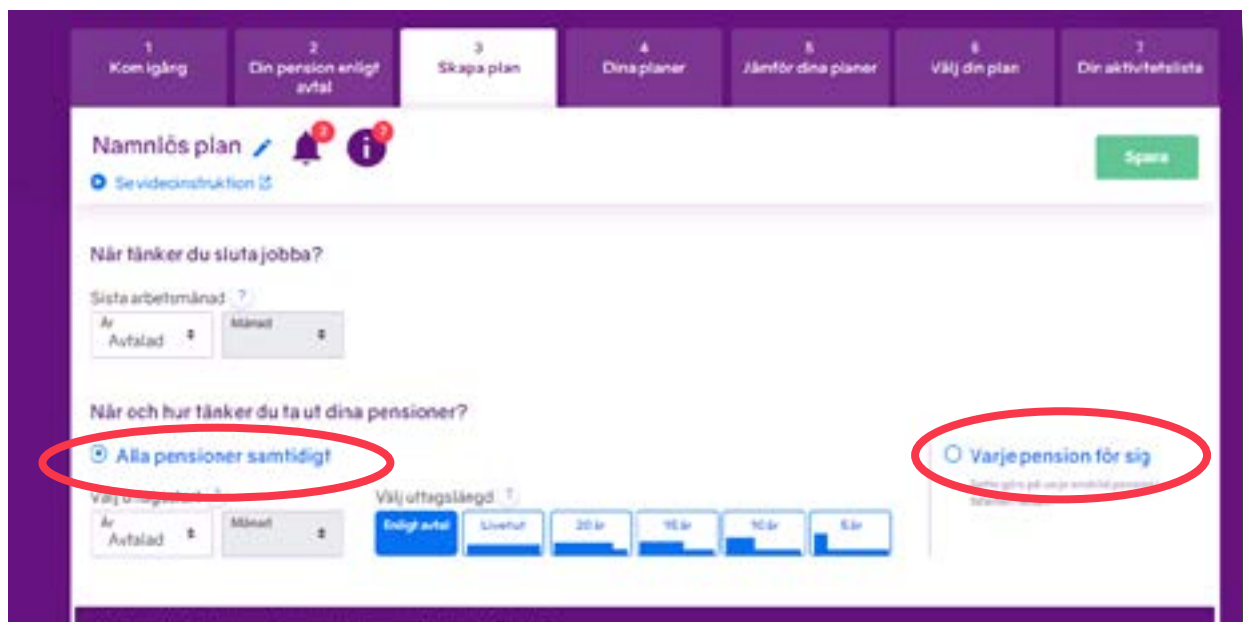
1
Kom igång

2
Din pension enligt avtal

3
Skapa plan

4
Dina planer

5
Jämför dina planer

6
Välj din plan

7
Din aktivitetslista

Namnlös plan

2

2

Se videoinstruktion

Spara

När tänker du sluta jobba?

Sista arbetsmånad ?

År
Avtalad

Månad

När och hur tänker du ta ut dina pensioner?

Alla pensioner samtidigt

Varje pension för sig

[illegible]

Välj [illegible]

Välj uttagslängd ?

År
Avtalad

Månad

Enligt avtal

Livsvarigt

20 år

15 år

10 år

5 år